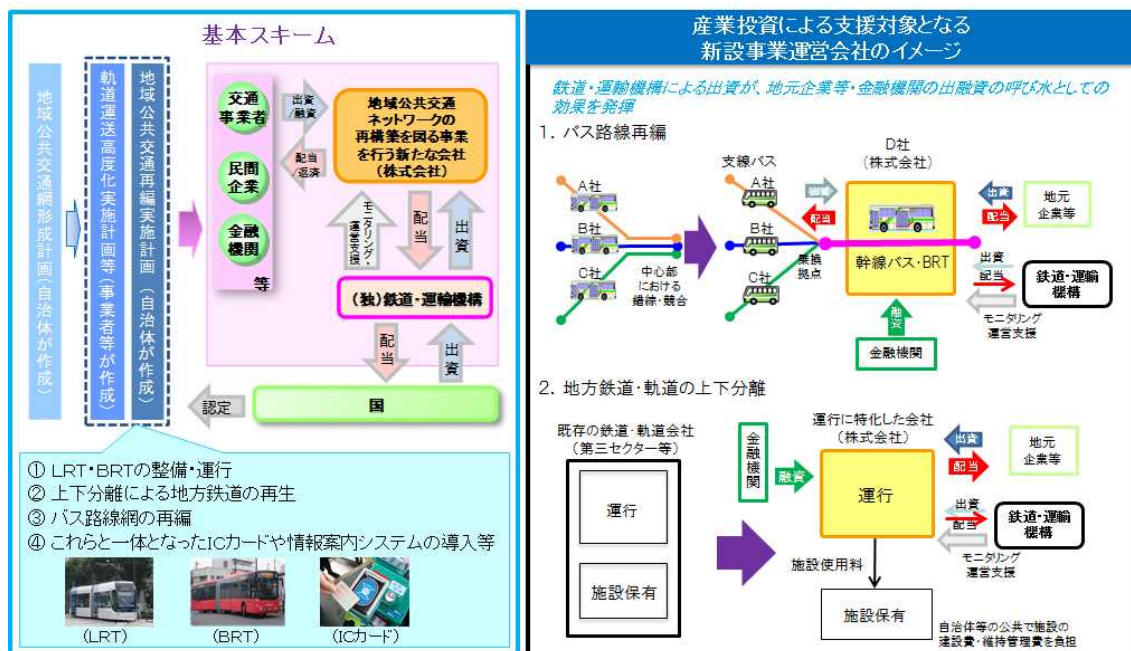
基本スキーム

地域公共交通網形成計画（自治体が作成）

軌道運送高度化実施計画等（事業者等が作成）

地域公共交通再編実施計画（自治体が作成）

交通事業者

民間企業

金融機関

等

出資/融資

配当/返済

地域公共交通ネットワークの再構築を図る事業を行う新たな会社（株式会社）

モニタリング・運営支援

配当

出資

（独）鉄道・運輸機構

配当

出資

認定

国

① LRT・BRTの整備・運行
② 上下分離による地方鉄道の再生
③ バス路線網の再編
④ これらと一体となったICカードや情報案内システムの導入等

（LRT）　（BRT）　（ICカード）

産業投資による支援対象となる新設事業運営会社のイメージ

鉄道・運輸機構による出資が、地元企業等・金融機関の出融資の呼び水としての効果を発揮

1. バス路線再編

A社
B社
C社
中心部における繕絡・競合

支線バス
A社
B社
C社
乗換拠点

D社（株式会社）
幹線バス・BRT

融資
配当
出資
配当
地元企業等
出資
配当
鉄道・運輸機構
モニタリング運営支援
融資
金融機関

2. 地方鉄道・軌道の上下分離

既存の鉄道・軌道会社（第三セクター等）
運行
施設保有

金融機関
融資

運行に特化した会社（株式会社）
運行
出資
配当
地元企業等
出資
配当
鉄道・運輸機構
モニタリング運営支援

施設使用料
施設保有
自治体等の公共で施設の建設費・維持管理費を負担